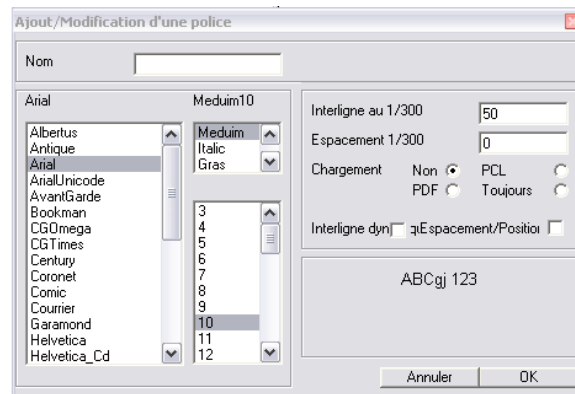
Ajout/Modification d'une police

Nom

Arial

Albertus
Antique
Arial
ArialUnicode
AvantGarde
Bookman
CGOmega
CGTimes
Century
Coronet
Comic
Courrier
Garamond
Helvetica
Helvetica_Cd

Meduim10

Meduim
Italic
Gras

3
4
5
6
7
8
9
10
11
12

Interligne au 1/300 50
Espacement 1/300 0
Chargement Non PCL
PDF Toujours

Interligne dyn qıEspacement/Positioı

ABCgj 123

Annuler OK